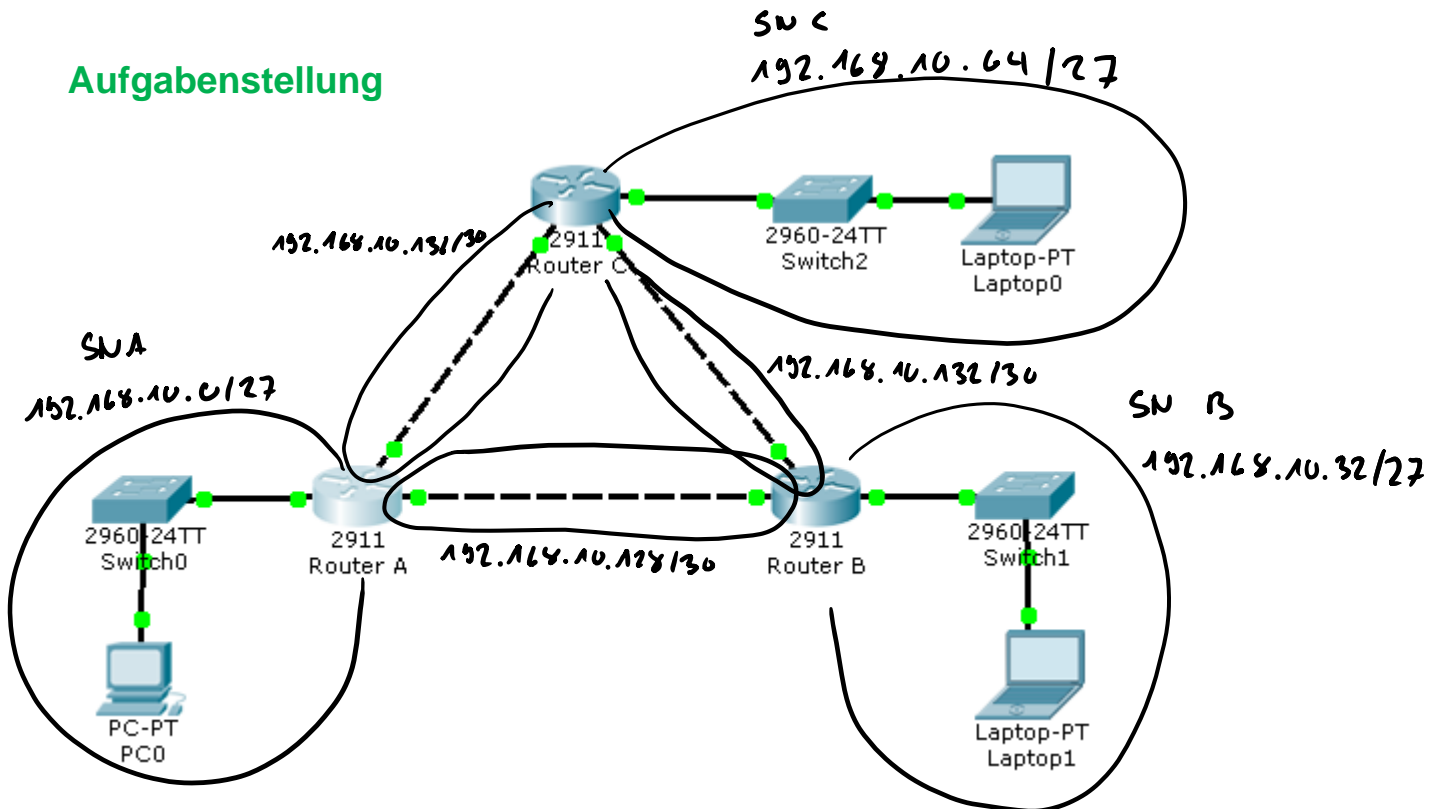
Aufgabenstellung

SN C
192.168.10.64/27

2911
Router C

2960-24TT
Switch2

Laptop-PT
Laptop0

192.168.10.136/30

SN A
192.168.10.0/27

192.168.10.132/30

SN B
192.168.10.32/27

2960-24TT
Switch0

2911
Router A

2911
Router B

2960-24TT
Switch1

192.168.10.128/30

PC-PT
PC0

Laptop-PT
Laptop1